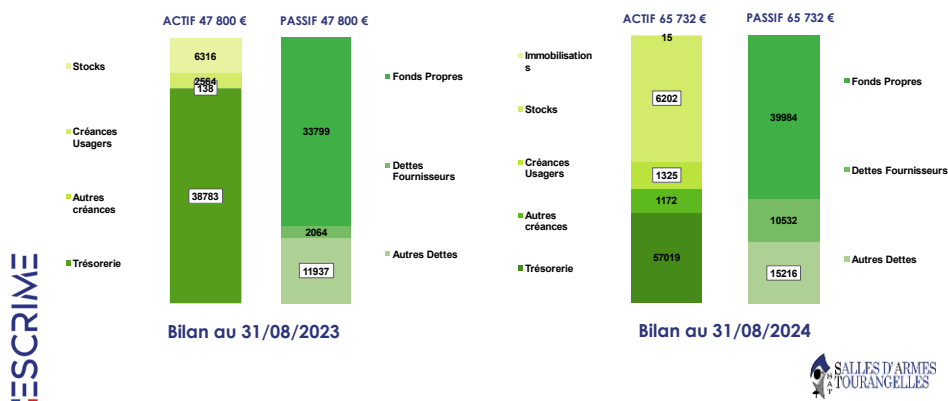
ACTIF 47 800 €

PASSIF 47 800 €

Stocks

Créances Usagers

Autres créances

Trésorerie

6316

2564

138

38783

33799

2064

11937

Fonds Propres

Dettes Fournisseurs

Autres Dettes

Bilan au 31/08/2023

ACTIF 65 732 €

PASSIF 65 732 €

Immobilisations

Stocks

Créances Usagers

Autres créances

Trésorerie

15

6202

1325

1172

57019

39984

10532

15216

Fonds Propres

Dettes Fournisseurs

Autres Dettes

Bilan au 31/08/2024

ESCRIME

SALLES D'ARMES TOURANGELLES